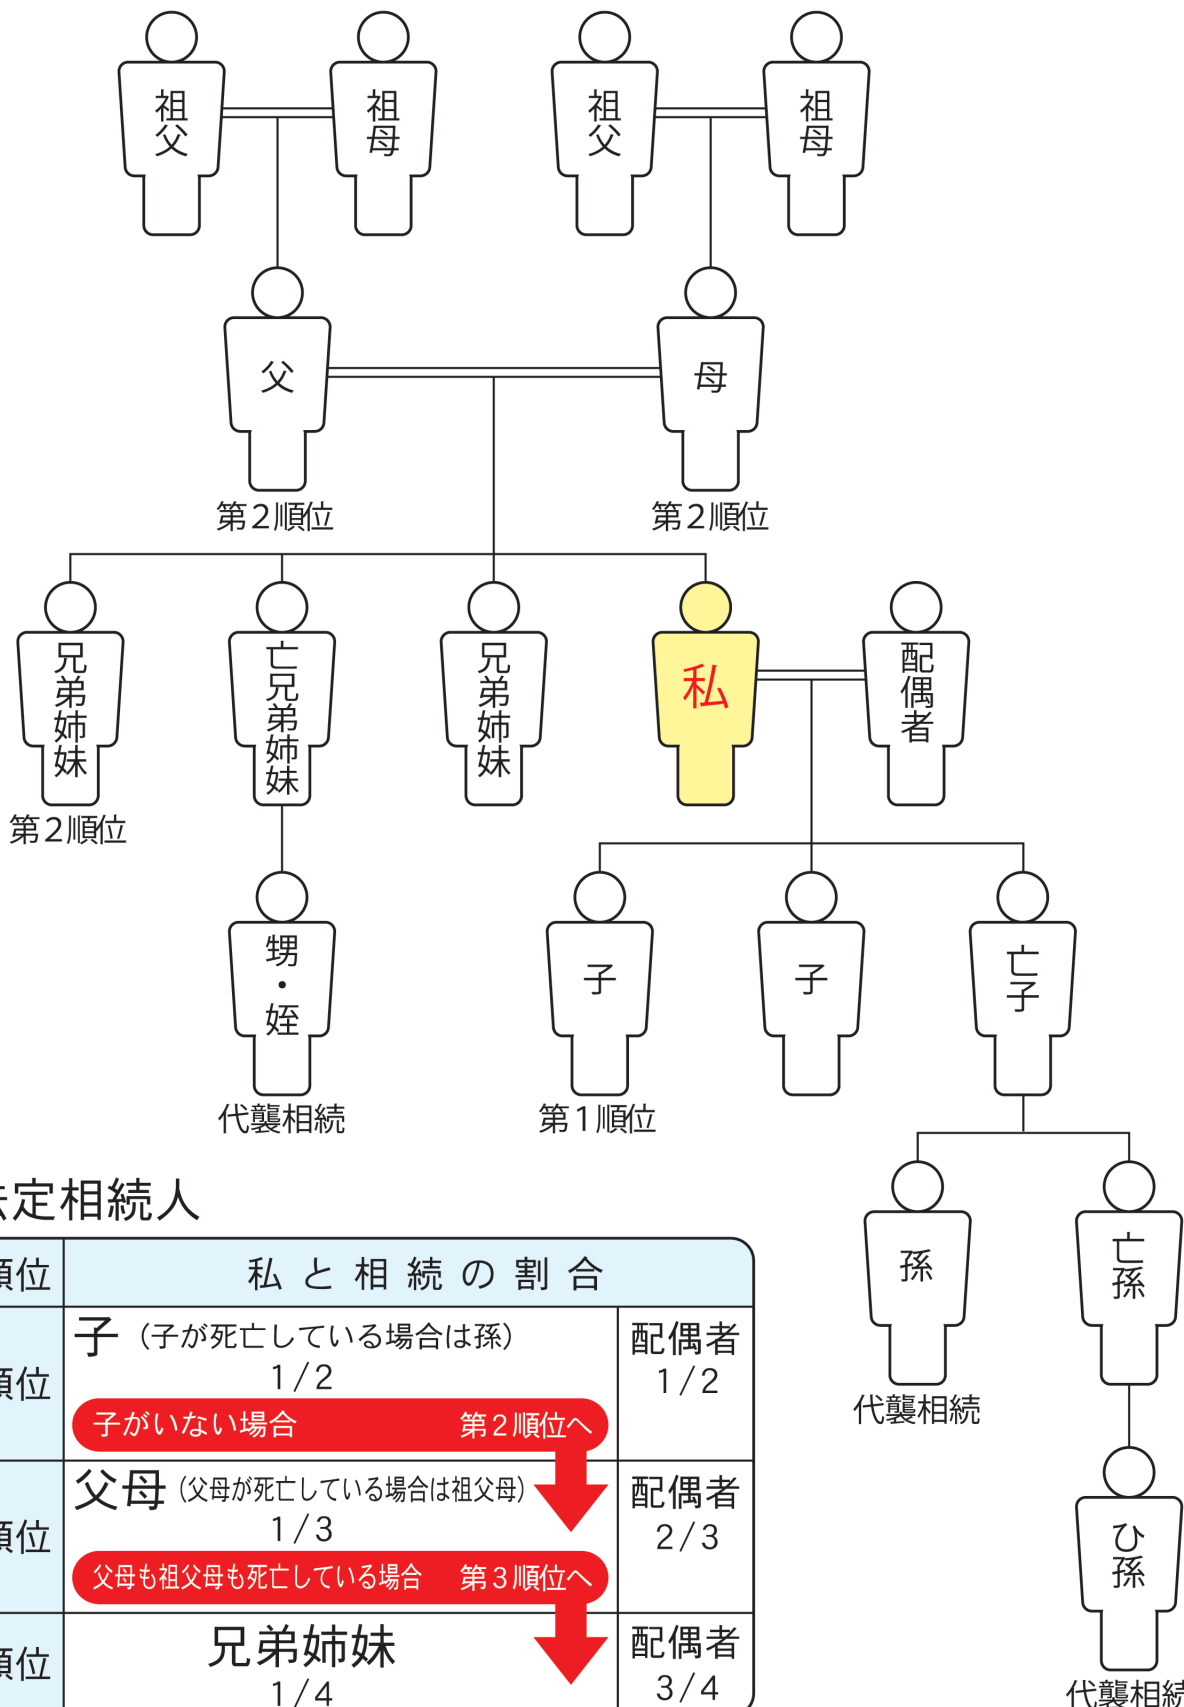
祖父
祖母
祖父
祖母

父
第２順位
母
第２順位

兄弟姉妹
第２順位
亡兄弟姉妹
兄弟姉妹
私
配偶者

甥・姪
代襲相続
子
第１順位
子
亡子

孫
代襲相続
亡孫
ひ孫
代襲相続

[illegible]定相続人

| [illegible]順位 | 私と相続の割合 | |
|---|---|---|
| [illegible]順位 | 子（子が死亡している場合は孫）<br>1/2<br>子がいない場合　第２順位へ | 配偶者<br>1/2 |
| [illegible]順位 | 父母（父母が死亡している場合は祖父母）<br>1/3<br>父母も祖父母も死亡している場合　第３順位へ | 配偶者<br>2/3 |
| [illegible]順位 | 兄弟姉妹<br>1/4 | 配偶者<br>3/4 |